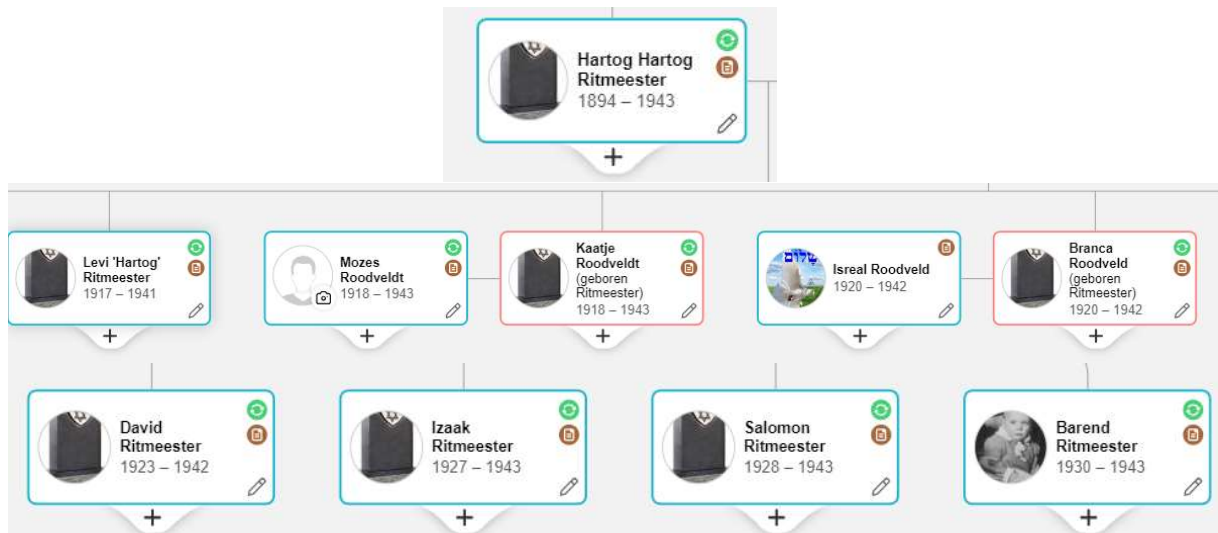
Hartog Hartog Ritmeester
1894 – 1943
+

Levi 'Hartog' Ritmeester
1917 – 1941
+

Mozes Roodveldt
1918 – 1943
+

Kaatje Roodveldt (geboren Ritmeester)
1918 – 1943
+

שלום
Isreal Roodveld
1920 – 1942
+

Branca Roodveld (geboren Ritmeester)
1920 – 1942
+

David Ritmeester
1923 – 1942
+

Izaak Ritmeester
1927 – 1943
+

Salomon Ritmeester
1928 – 1943
+

Barend Ritmeester
1930 – 1943
+